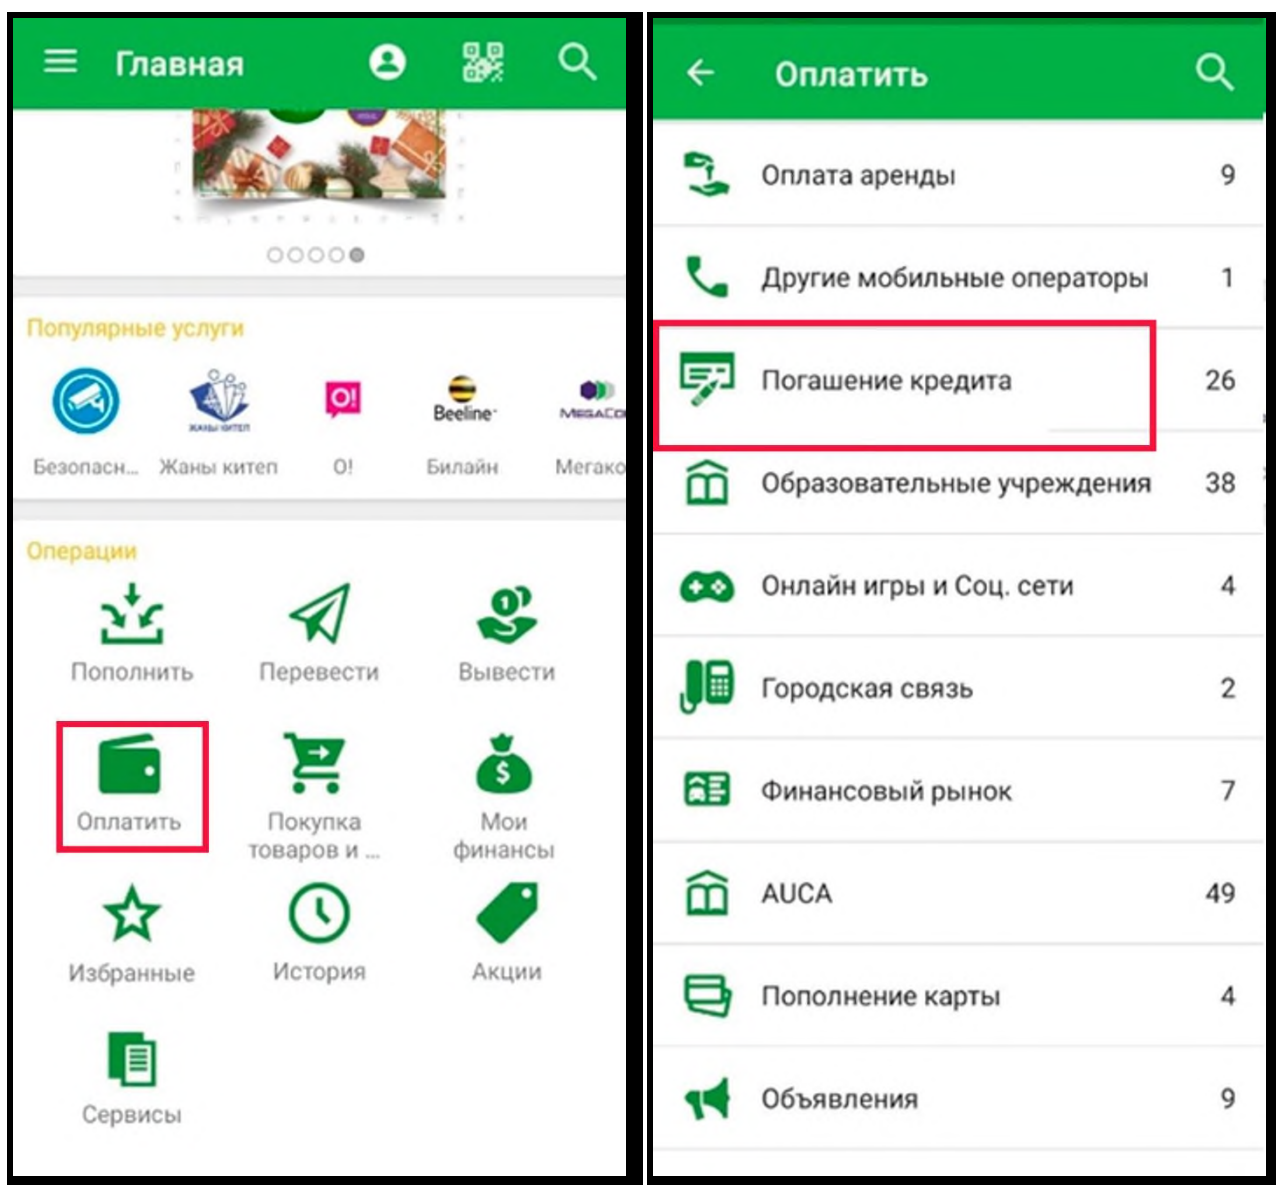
Главная

Популярные услуги

ЖАНЫ КИТЕП

O!

Beeline

MEGACO

Безопасн...

Жаны китеп

O!

Билайн

Мегако

Операции

Пополнить

Перевести

Вывести

Оплатить

Покупка товаров и ...

Мои финансы

Избранные

История

Акции

Сервисы

Оплатить

Оплата аренды 9

Другие мобильные операторы 1

Погашение кредита 26

Образовательные учреждения 38

Онлайн игры и Соц. сети 4

Городская связь 2

Финансовый рынок 7

AUCA 49

Пополнение карты 4

Объявления 9